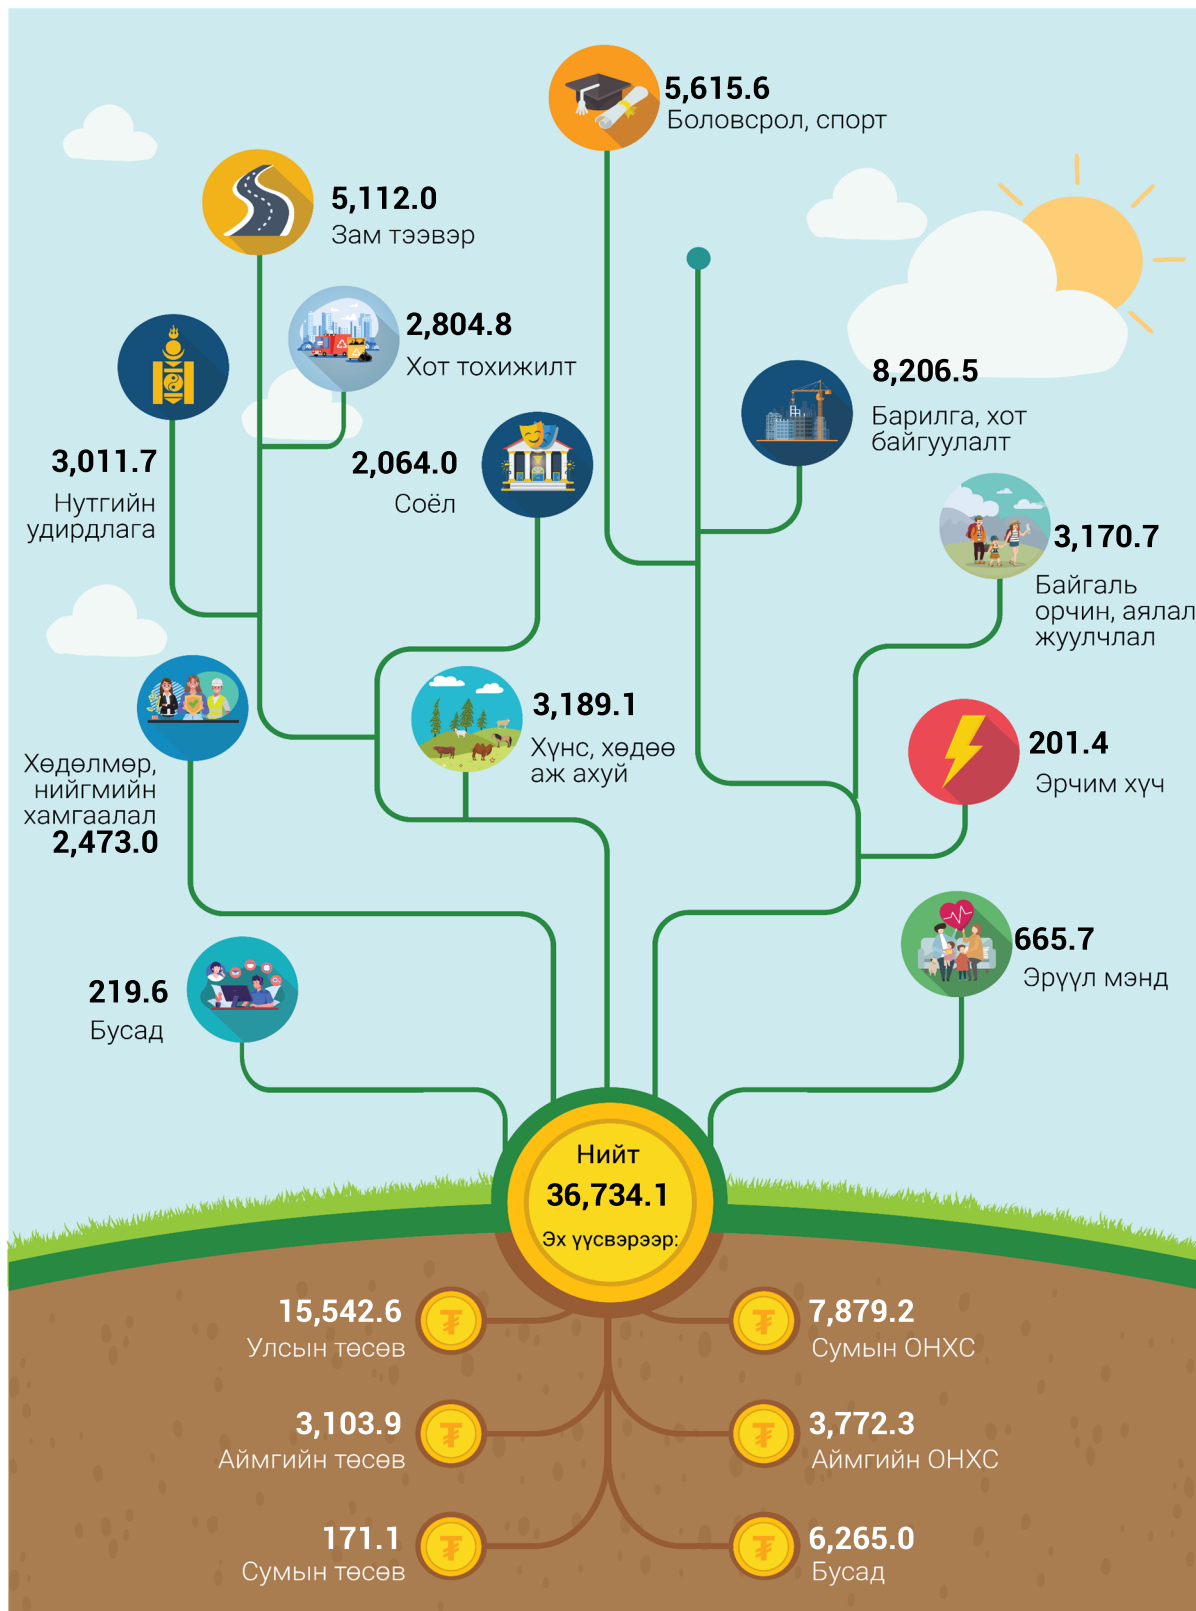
5,615.6
Боловсрол, спорт

5,112.0
Зам тээвэр

2,804.8
Хот тохижилт

8,206.5
Барилга, хот байгуулалт

3,011.7
Нутгийн удирдлага

2,064.0
Соёл

3,170.7
Байгаль орчин, аялал жуулчлал

3,189.1
Хүнс, хөдөө аж ахуй

201.4
Эрчим хүч

Хөдөлмөр, нийгмийн хамгаалал
2,473.0

665.7
Эрүүл мэнд

219.6
Бусад

Нийт
36,734.1
Эх үүсвэрээр:

15,542.6
Улсын төсөв

7,879.2
Сумын ОНХС

3,103.9
Аймгийн төсөв

3,772.3
Аймгийн ОНХС

171.1
Сумын төсөв

6,265.0
Бусад